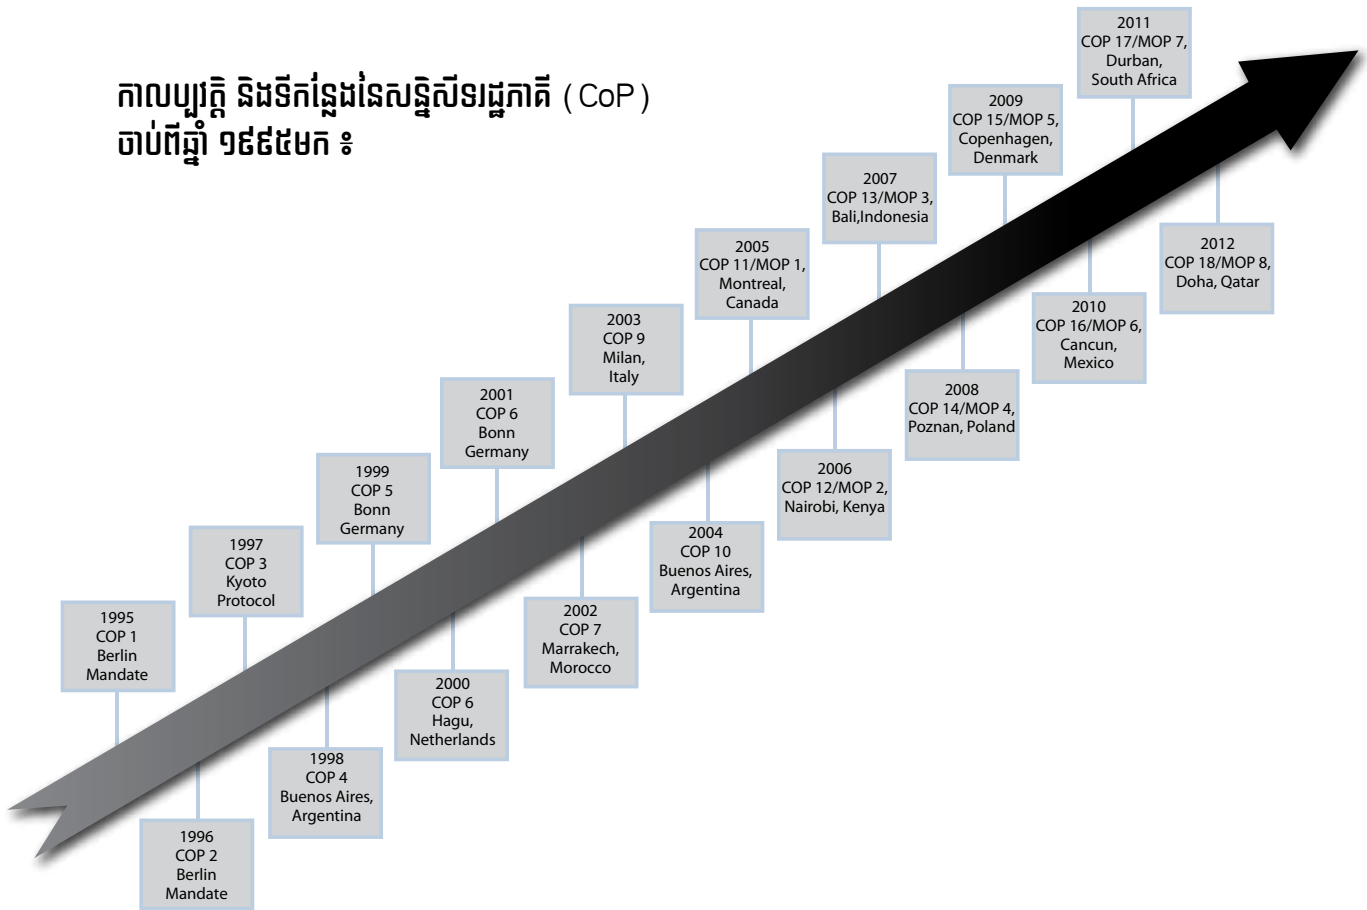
កាលប្បវត្តិ និងទីកន្លែងនៃសន្និសីទរដ្ឋភាគី (CoP) ចាប់ពីឆ្នាំ ១៩៩៥មក ៖

1995
COP 1
Berlin
Mandate

1996
COP 2
Berlin
Mandate

1997
COP 3
Kyoto
Protocol

1998
COP 4
Buenos Aires,
Argentina

1999
COP 5
Bonn
Germany

2000
COP 6
Hagu,
Netherlands

2001
COP 6
Bonn
Germany

2002
COP 7
Marrakech,
Morocco

2003
COP 9
Milan,
Italy

2004
COP 10
Buenos Aires,
Argentina

2005
COP 11/MOP 1,
Montreal,
Canada

2006
COP 12/MOP 2,
Nairobi, Kenya

2007
COP 13/MOP 3,
Bali,Indonesia

2008
COP 14/MOP 4,
Poznan, Poland

2009
COP 15/MOP 5,
Copenhagen,
Denmark

2010
COP 16/MOP 6,
Cancun,
Mexico

2011
COP 17/MOP 7,
Durban,
South Africa

2012
COP 18/MOP 8,
Doha, Qatar